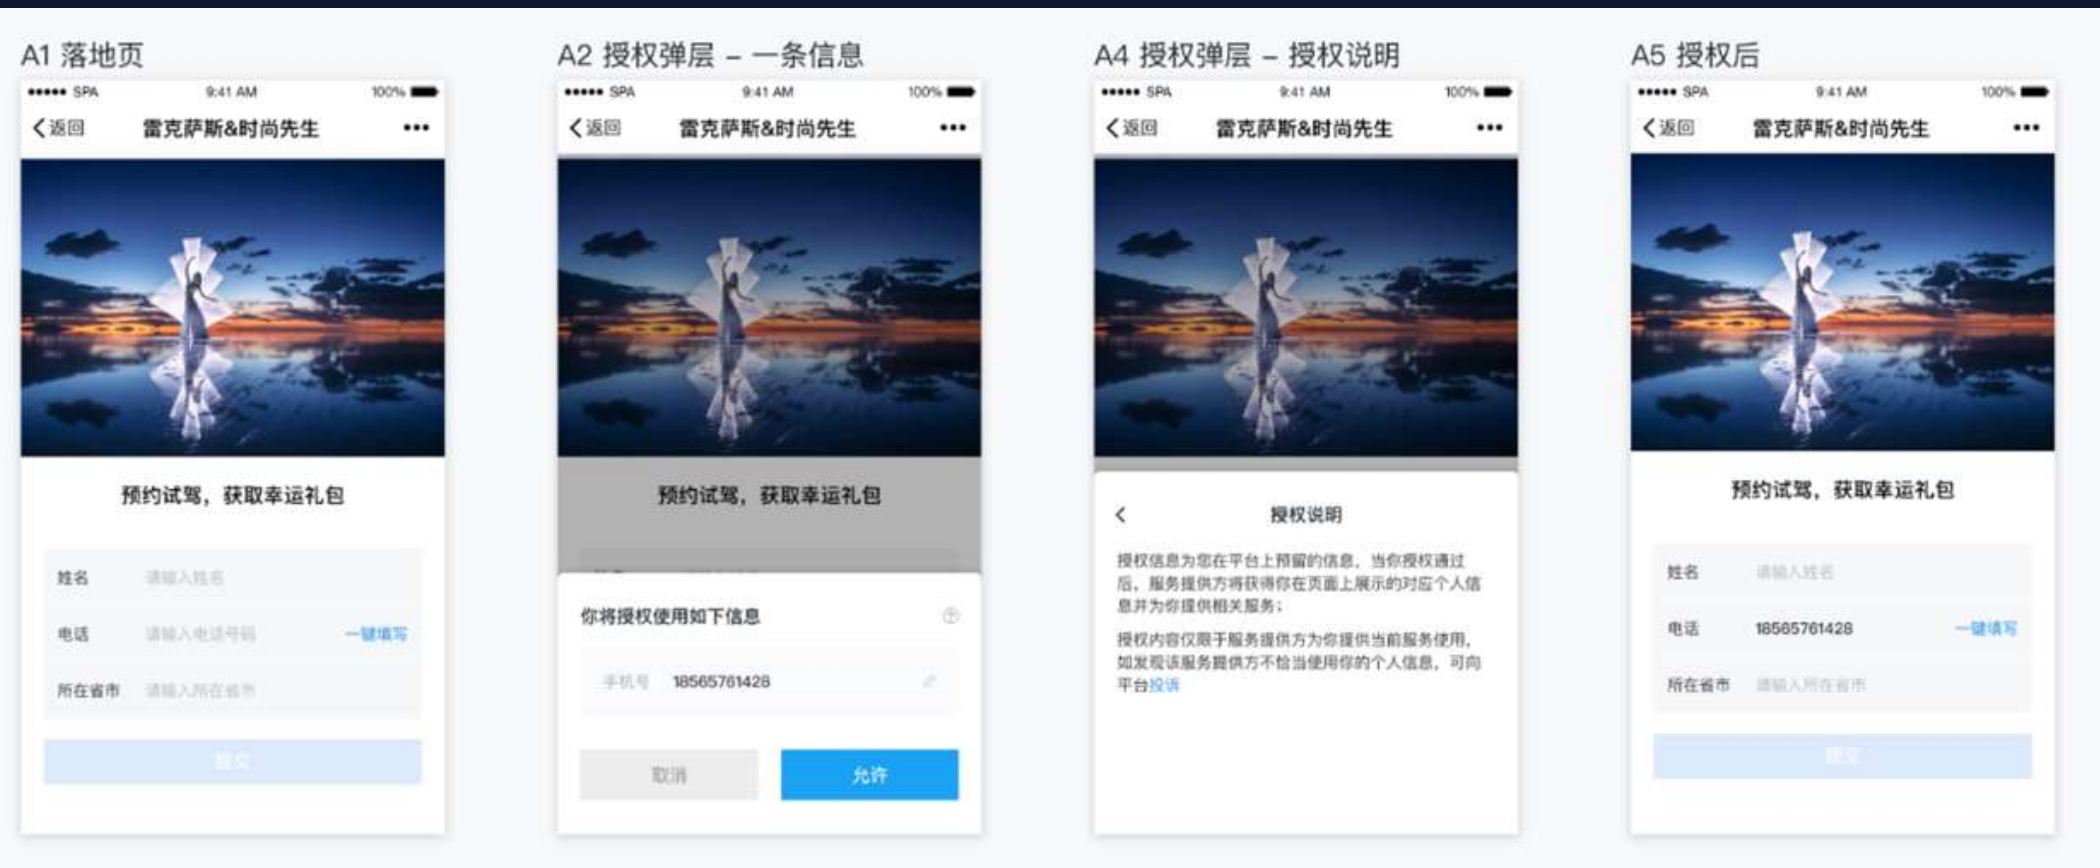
A1 落地页

••••• SPA 9:41 AM 100%

返回 雷克萨斯&时尚先生 •••

预约试驾，获取幸运礼包

姓名 请输入姓名

电话 请输入电话号码 一键填写

所在省市 请输入所在省市

提交

A2 授权弹层 – 一条信息

••••• SPA 9:41 AM 100%

返回 雷克萨斯&时尚先生 •••

预约试驾，获取幸运礼包

你将授权使用如下信息

手机号 18565761428

取消 允许

A4 授权弹层 – 授权说明

••••• SPA 9:41 AM 100%

返回 雷克萨斯&时尚先生 •••

授权说明

授权信息为您在平台上预留的信息，当你授权通过后，服务提供方将获得你在页面上展示的对应个人信息并为你提供相关服务；

授权内容仅限于服务提供方为你提供当前服务使用，如发现该服务提供方不恰当使用你的个人信息，可向平台投诉

A5 授权后

••••• SPA 9:41 AM 100%

返回 雷克萨斯&时尚先生 •••

预约试驾，获取幸运礼包

姓名 请输入姓名

电话 18565761428 一键填写

所在省市 请输入所在省市

提交